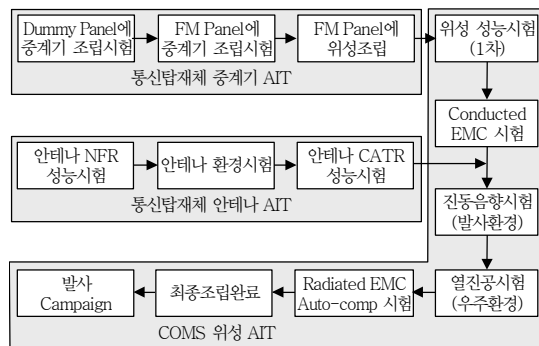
Dummy Panel에 중계기 조립시험

FM Panel에 중계기 조립시험

FM Panel에 위성조립

통신탑재체 중계기 AIT

위성 성능시험 (1차)

Conducted EMC 시험

안테나 NFR 성능시험

안테나 환경시험

안테나 CATR 성능시험

통신탑재체 안테나 AIT

진동음향시험 (발사환경)

열진공시험 (우주환경)

Radiated EMC Auto-comp 시험

최종조립완료

발사 Campaign

COMS 위성 AIT